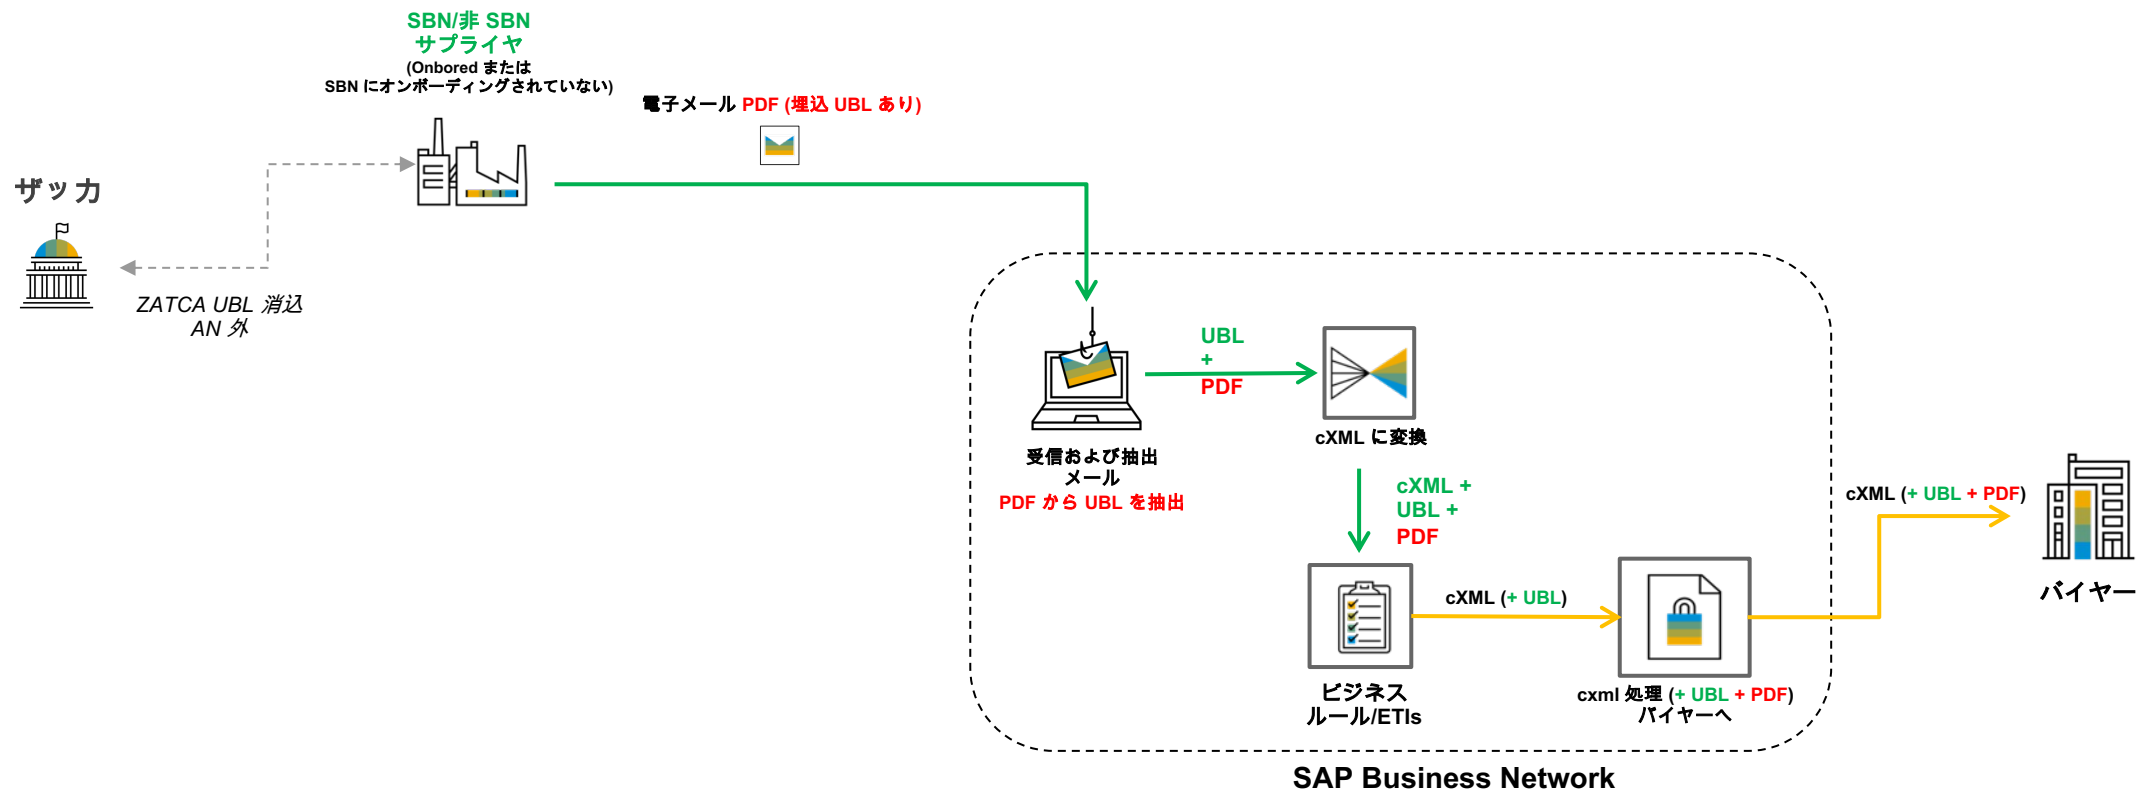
SBN/非 SBN
サプライヤ
(Onbored または
SBN にオンボーディングされていない)

電子メール PDF (埋込 UBL あり)

ザッカ

ZATCA UBL 消込
AN 外

受信および抽出
メール
PDF から UBL を抽出

UBL
+
PDF

cXML に変換

cXML +
UBL +
PDF

ビジネス
ルール/ETIs

cXML (+ UBL)

cxml 処理 (+ UBL + PDF)
バイヤーへ

cXML (+ UBL + PDF)

バイヤー

SAP Business Network